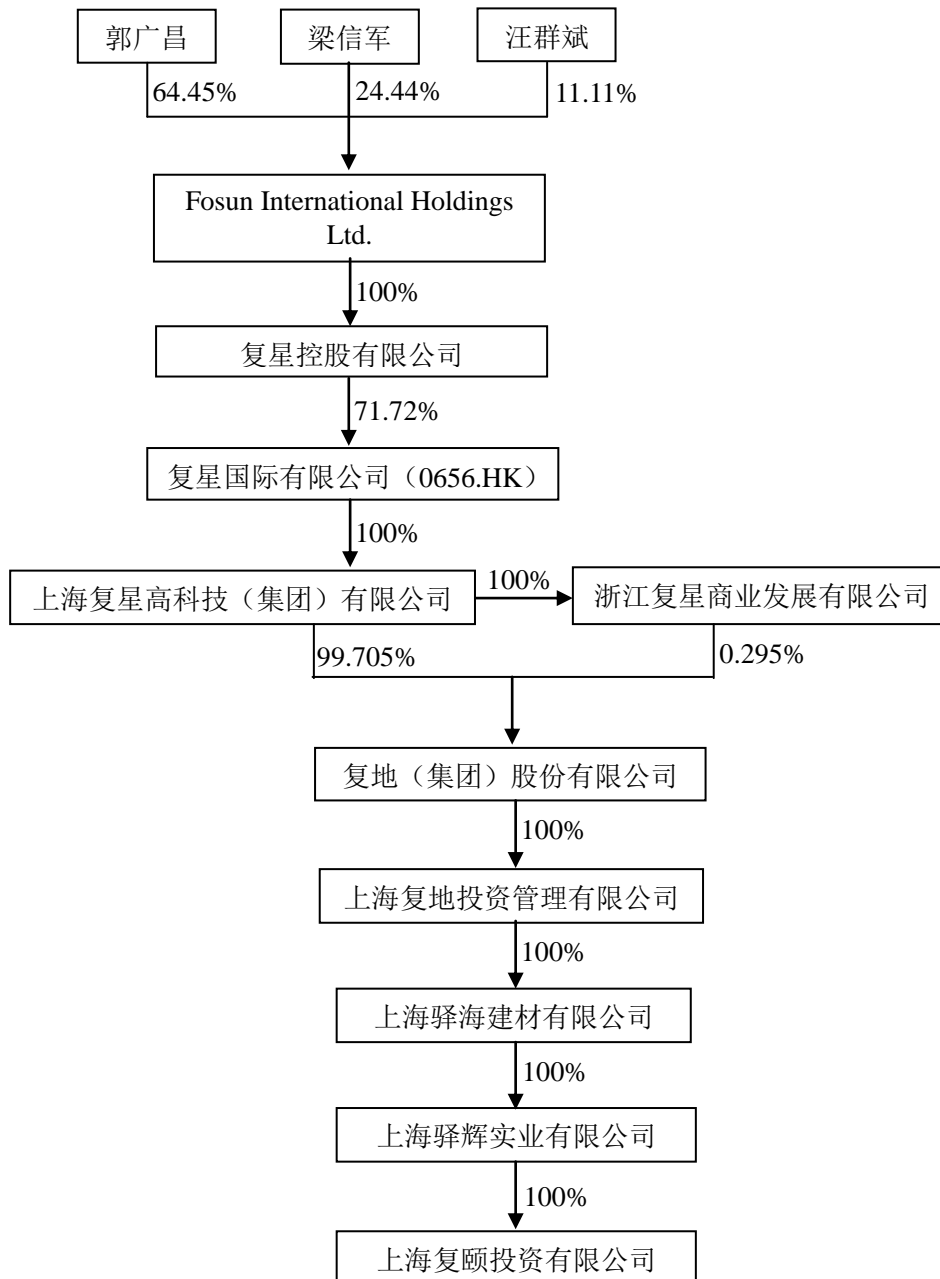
郭广昌
梁信军
汪群斌
64.45%
24.44%
11.11%
Fosun International Holdings Ltd.
100%
复星控股有限公司
71.72%
复星国际有限公司（0656.HK）
100%
上海复星高科技（集团）有限公司
100%
浙江复星商业发展有限公司
99.705%
0.295%
复地（集团）股份有限公司
100%
上海复地投资管理有限公司
100%
上海驿海建材有限公司
100%
上海驿辉实业有限公司
100%
上海复颐投资有限公司